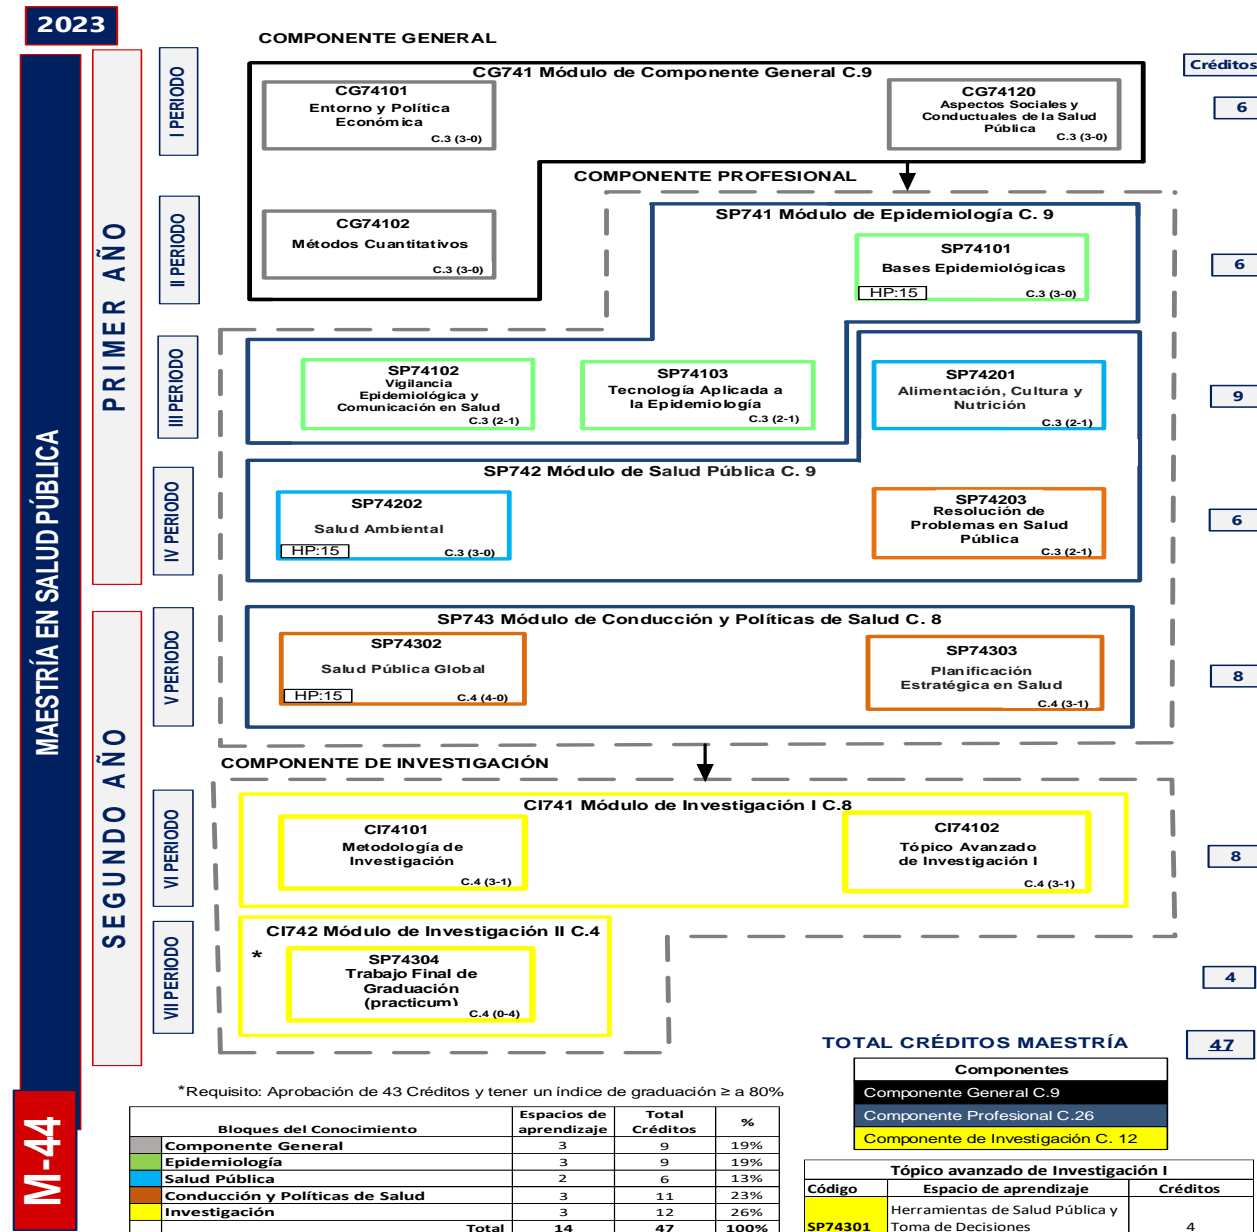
2023

MAESTRÍA EN SALUD PÚBLICA

M-44

PRIMER AÑO

SEGUNDO AÑO

I PERIODO

II PERIODO

III PERIODO

IV PERIODO

V PERIODO

VI PERIODO

VII PERIODO

COMPONENTE GENERAL

CG741 Módulo de Componente General C.9

CG74101
Entorno y Política Económica
C.3 (3-0)

CG74120
Aspectos Sociales y Conductuales de la Salud Pública
C.3 (3-0)

CG74102
Métodos Cuantitativos
C.3 (3-0)

COMPONENTE PROFESIONAL

SP741 Módulo de Epidemiología C. 9

SP74101
Bases Epidemiológicas
HP:15 C.3 (3-0)

SP74102
Vigilancia Epidemiológica y Comunicación en Salud
C.3 (2-1)

SP74103
Tecnología Aplicada a la Epidemiología
C.3 (2-1)

SP74201
Alimentación, Cultura y Nutrición
C.3 (2-1)

SP742 Módulo de Salud Pública C. 9

SP74202
Salud Ambiental
HP:15 C.3 (3-0)

SP74203
Resolución de Problemas en Salud Pública
C.3 (2-1)

SP743 Módulo de Conducción y Políticas de Salud C. 8

SP74302
Salud Pública Global
HP:15 C.4 (4-0)

SP74303
Planificación Estratégica en Salud
C.4 (3-1)

COMPONENTE DE INVESTIGACIÓN

CI741 Módulo de Investigación I C.8

CI74101
Metodología de Investigación
C.4 (3-1)

CI74102
Tópico Avanzado de Investigación I
C.4 (3-1)

CI742 Módulo de Investigación II C.4

*
SP74304
Trabajo Final de Graduación (practicum)
C.4 (0-4)

Créditos
6
6
9
6
8
8
4

TOTAL CRÉDITOS MAESTRÍA 47

*Requisito: Aprobación de 43 Créditos y tener un índice de graduación ≥ a 80%

| Bloques del Conocimiento | Espacios de aprendizaje | Total Créditos | % |
|---|---|---|---|
| Componente General | 3 | 9 | 19% |
| Epidemiología | 3 | 9 | 19% |
| Salud Pública | 2 | 6 | 13% |
| Conducción y Políticas de Salud | 3 | 11 | 23% |
| Investigación | 3 | 12 | 26% |
| Total | 14 | 47 | 100% |

| Componentes |
|---|
| Componente General C.9 |
| Componente Profesional C.26 |
| Componente de Investigación C. 12 |

| Tópico avanzado de Investigación I | | |
|---|---|---|
| Código | Espacio de aprendizaje | Créditos |
| SP74301 | Herramientas de Salud Pública y Toma de Decisiones | 4 |